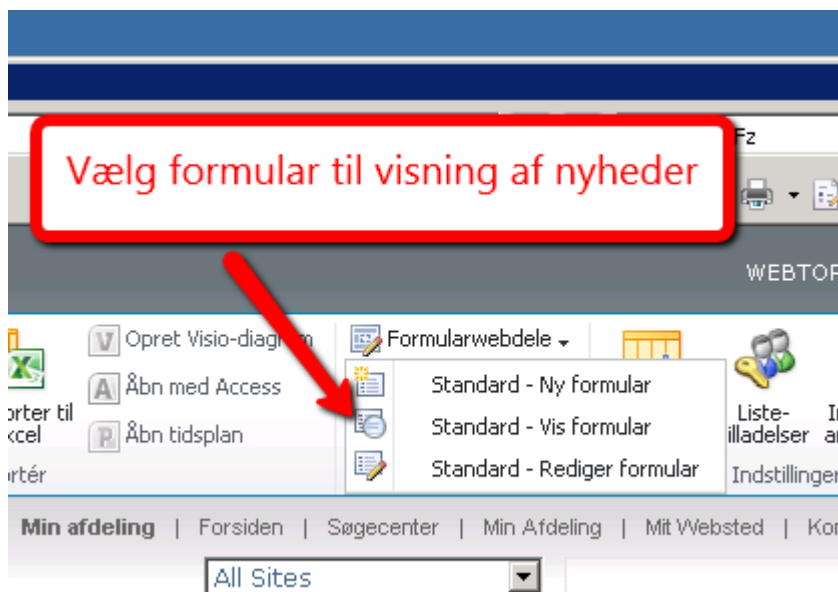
Fz

Vælg formular til visning af nyheder

WEBTOF

Opret Visio-diagram

Åbn med Access

Åbn tidsplan

orter til
xcel

rtér

Formularwebdele

Standard - Ny formular

Standard - Vis formular

Standard - Rediger formular

Liste-
illadelser

Indstillinger

Min afdeling | Forsiden | Søgecenter | Min Afdeling | Mit Websted | Ko

All Sites